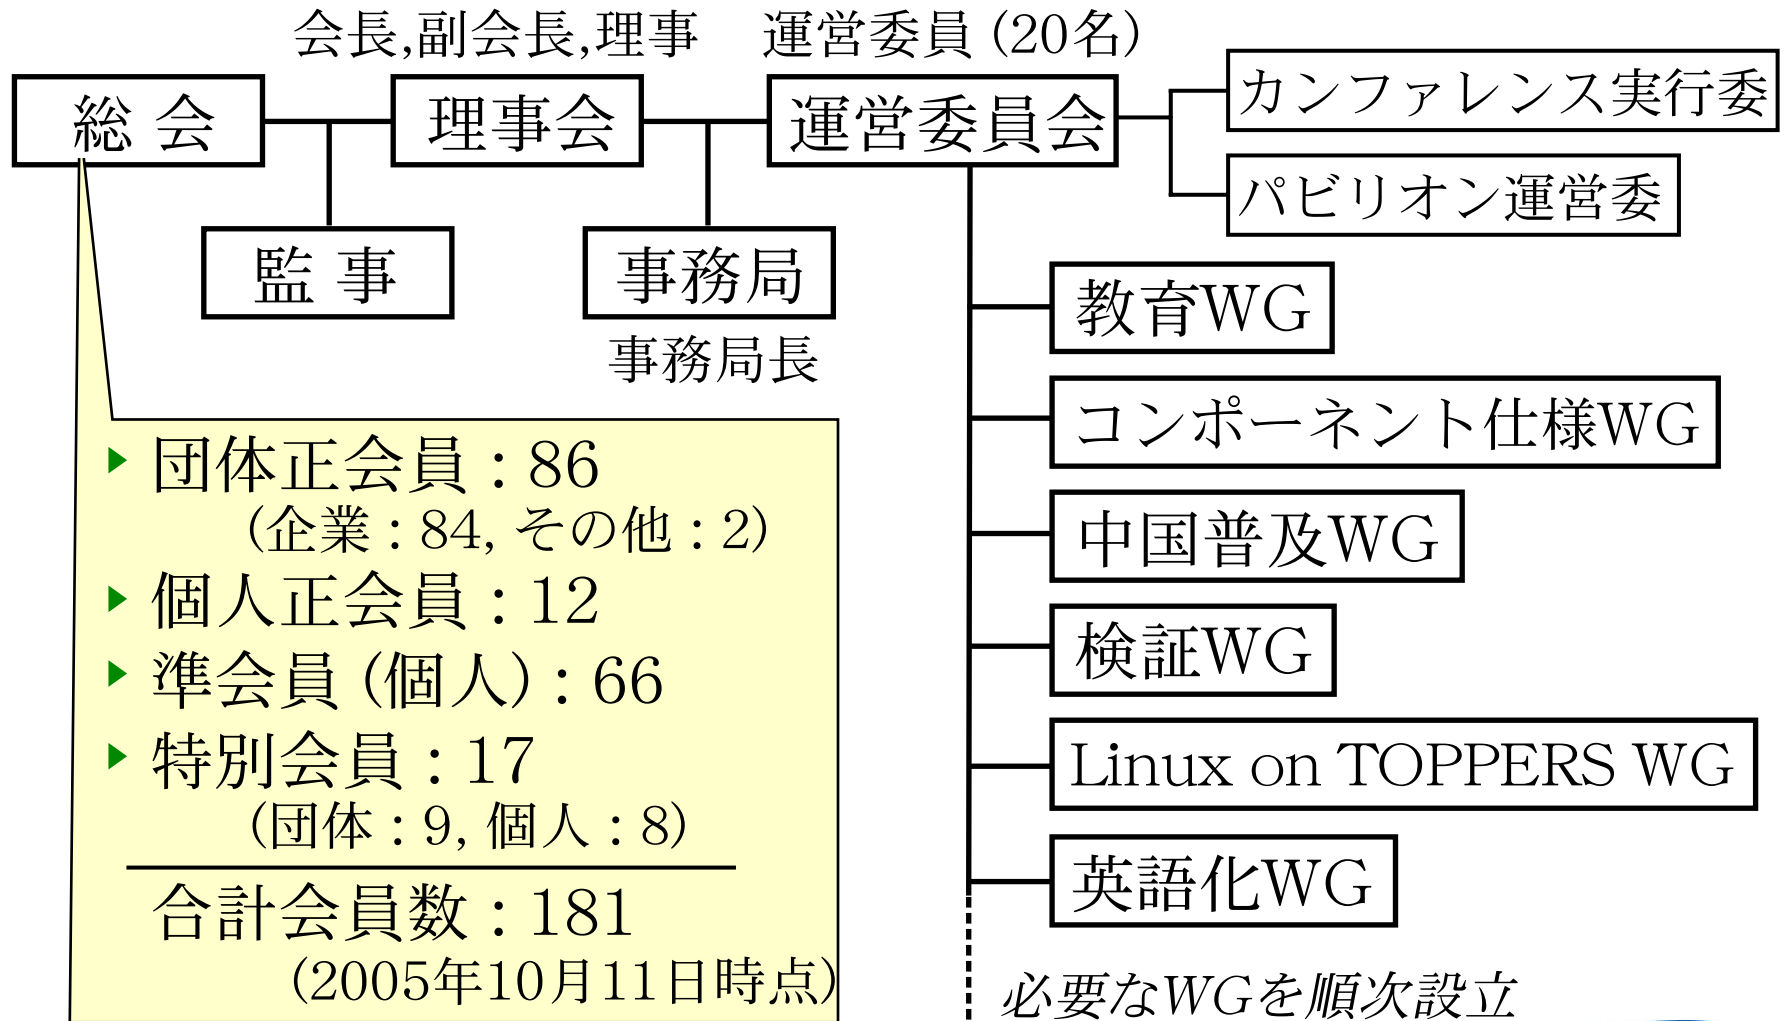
会長,副会長,理事　運営委員 (20名)

総 会

理事会

運営委員会

カンファレンス実行委

パビリオン運営委

監 事

事務局

事務局長

教育WG

コンポーネント仕様WG

中国普及WG

検証WG

Linux on TOPPERS WG

英語化WG

必要なWGを順次設立

団体正会員 : 86
(企業 : 84, その他 : 2)

個人正会員 : 12

準会員 (個人) : 66

特別会員 : 17
(団体 : 9, 個人 : 8)

合計会員数 : 181
(2005年10月11日時点)